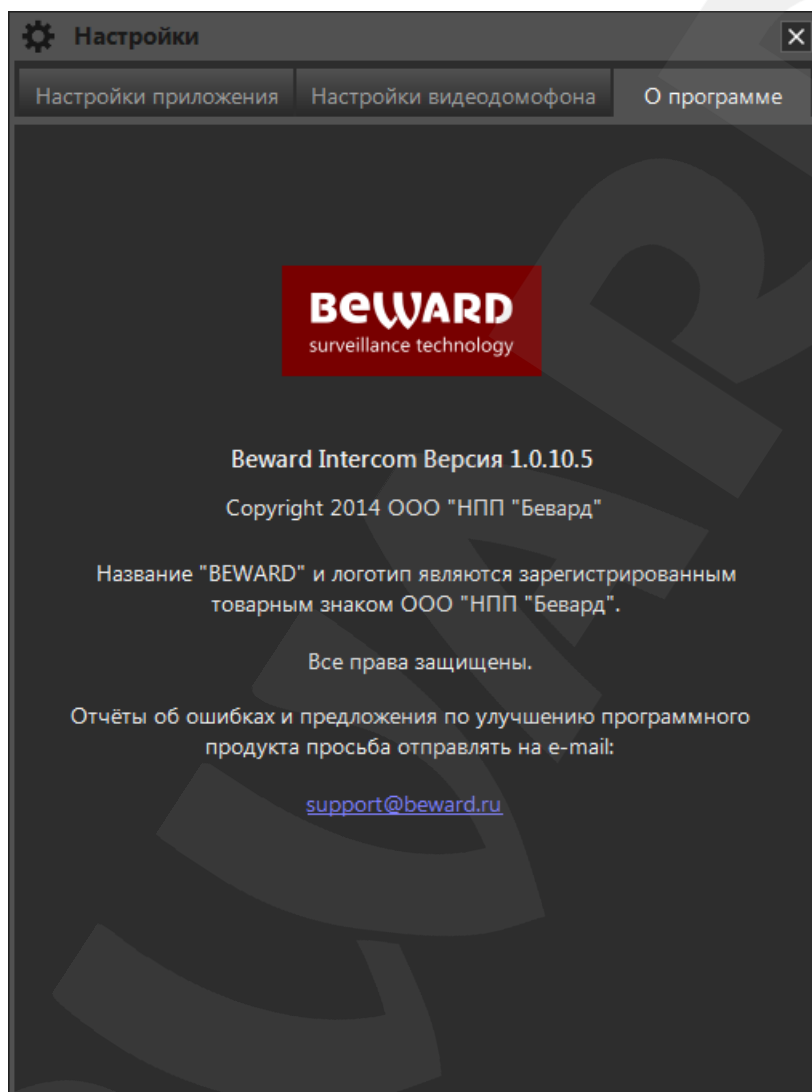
Настройки

Настройки приложения | Настройки видеодомофона | О программе

BEWARD
surveillance technology

Beward Intercom Версия 1.0.10.5

Copyright 2014 ООО "НПП "Бевард"

Название "BEWARD" и логотип являются зарегистрированным товарным знаком ООО "НПП "Бевард".

Все права защищены.

Отчёты об ошибках и предложения по улучшению программного продукта просьба отправлять на e-mail:

support@beward.ru